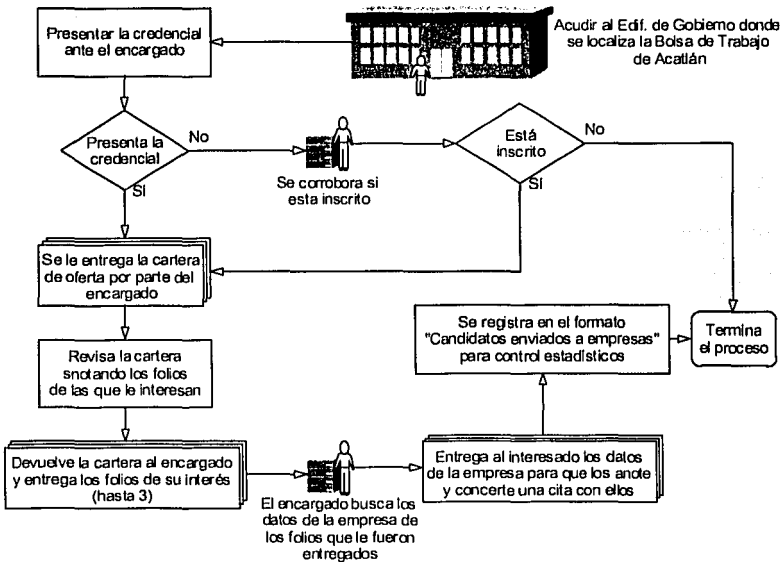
Acudir al Edif. de Gobiemo donde se localiza la Bolsa de Trabajo de Acatlán

Presentar la credencial ante el encargado

Presenta la credencial

No

SI

Se corrobora si esta inscrito

Está inscrito

No

SI

Se le entrega la cartera de oferta por parte del encargado

Revisa la cartera snotando los folios de las que le interesan

Devuelve la cartera al encargado y entrega los folios de su interés (hasta 3)

El encargado busca los datos de la empresa de los folios que le fueron entregados

Entrega al interesado los datos de la empresa para que los anote y concerte una cita con ellos

Se registra en el formato "Candidatos enviados a empresas" para control estadísticos

Termina el proceso